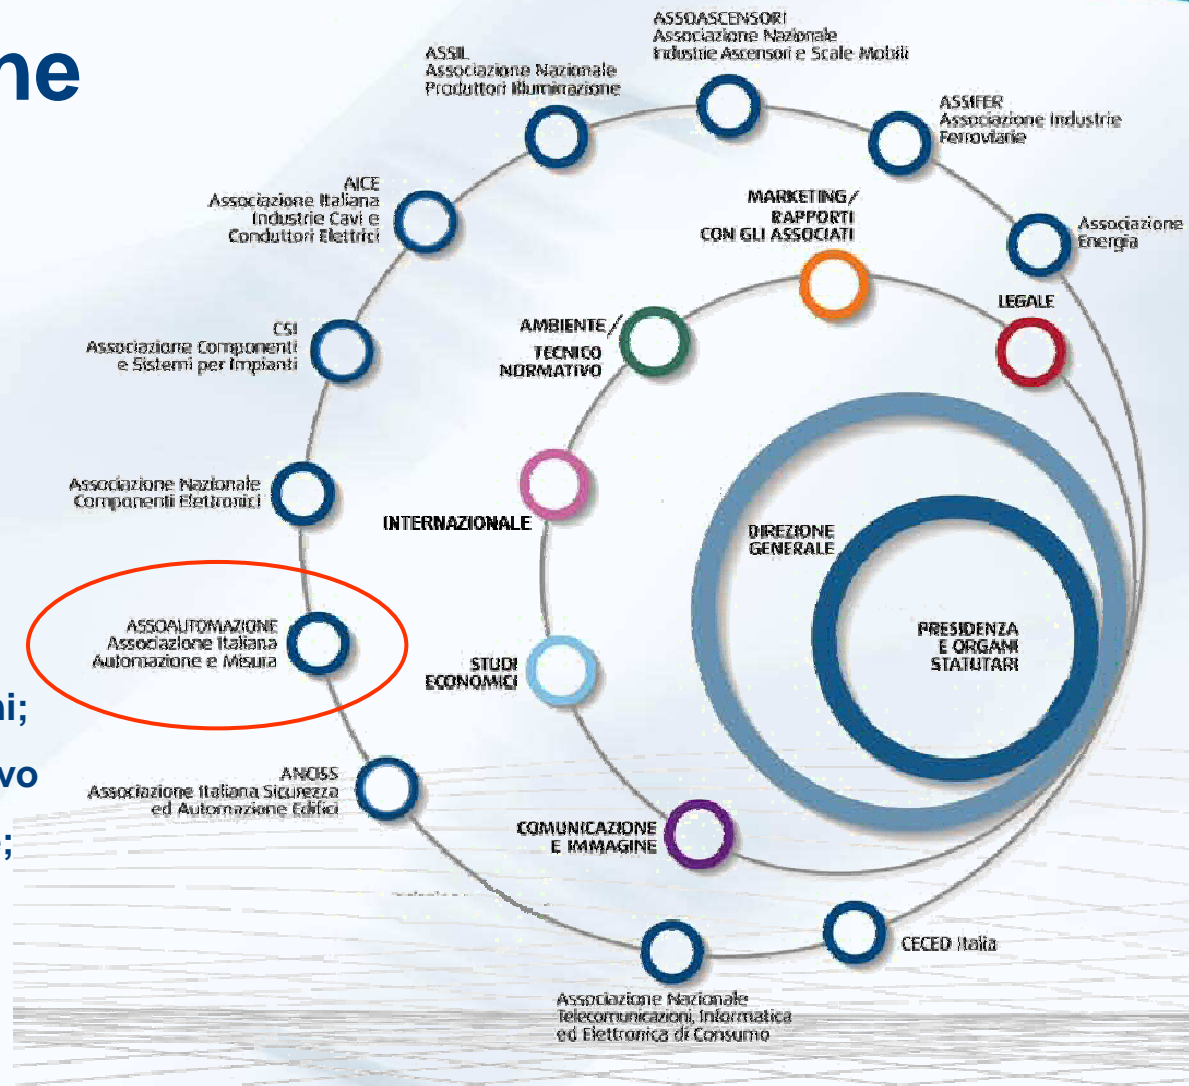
ne

ni;

vo

;

ASSOASCENSORI
Associazione Nazionale
Industrie Ascensori e Scale Mobili

ASSIL
Associazione Nazionale
Produttori Illuminazione

ASSIFER
Associazione Industrie
Ferroviarie

AICE
Associazione Italiana
Industrie Cavi e
Conduttori Elettrici

Associazione
Energia

MARKETING/
RAPPORTI
CON GLI ASSOCIATI

LEGALE

CSI
Associazione Componenti
e Sistemi per Impianti

AMBIENTE/
TECNICO
NORMATIVO

Associazione Nazionale
Componenti Elettronici

INTERNAZIONALE

DIREZIONE
GENERALE

PRESIDENZA
E ORGANI
STATUTARI

ASSOAUTOMAZIONE
Associazione Italiana
Automazione e Misura

STUDI
ECONOMICI

ANIOSS
Associazione Italiana Sicurezza
ed Automazione Edifici

COMUNICAZIONE
E IMMAGINE

CECED Italia

Associazione Nazionale
Telecomunicazioni, Informatica
ed Elettronica di Consumo